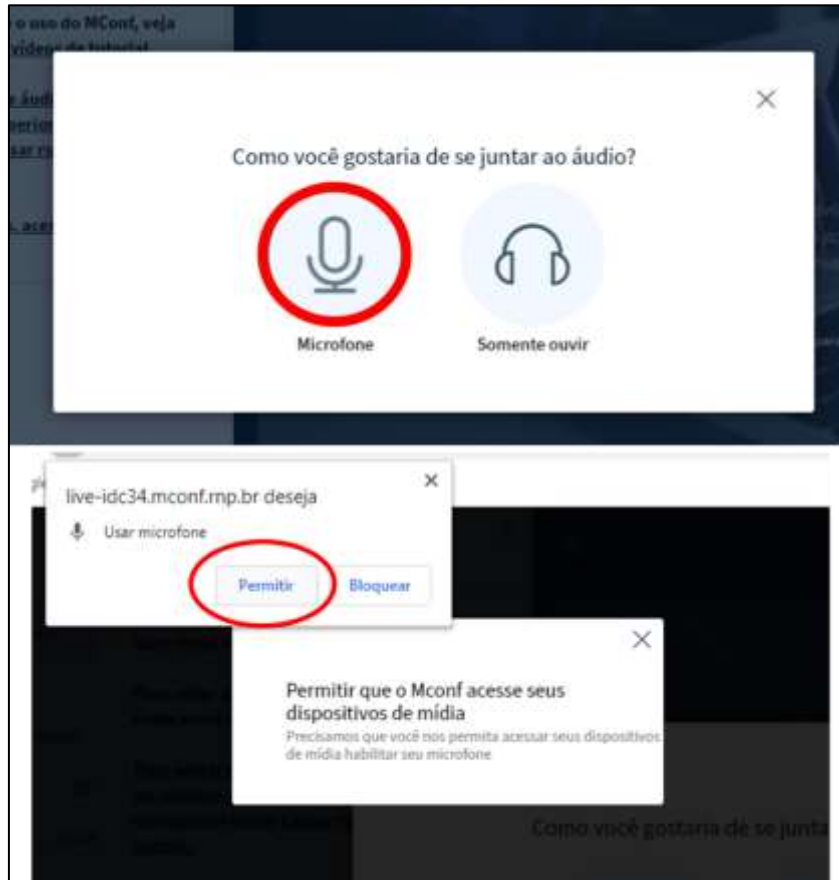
o uso do MConf, veja
vídeos de tutorial

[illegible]

Como você gostaria de se juntar ao áudio?

Microfone

Somente ouvir

live-idc34.mconf.rnp.br deseja

Usar microfone

Permitir

Bloquear

Permitir que o Mconf acesse seus dispositivos de mídia

Precisamos que você nos permita acessar seus dispositivos de mídia habilitar seu microfone

Como você gostaria de se junta